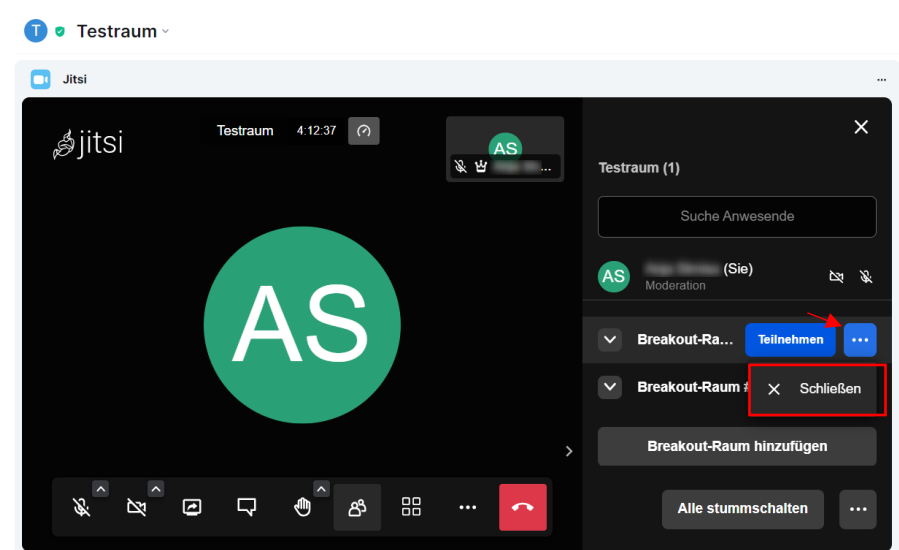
T Testraum

Jitsi

jitsi

Testraum 4:12:37

AS

AS

Testraum (1)

Suche Anwesende

AS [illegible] (Sie)
Moderation

Breakout-Ra... Teilnehmen

Breakout-Raum #

Schließen

Breakout-Raum hinzufügen

Alle stummschalten